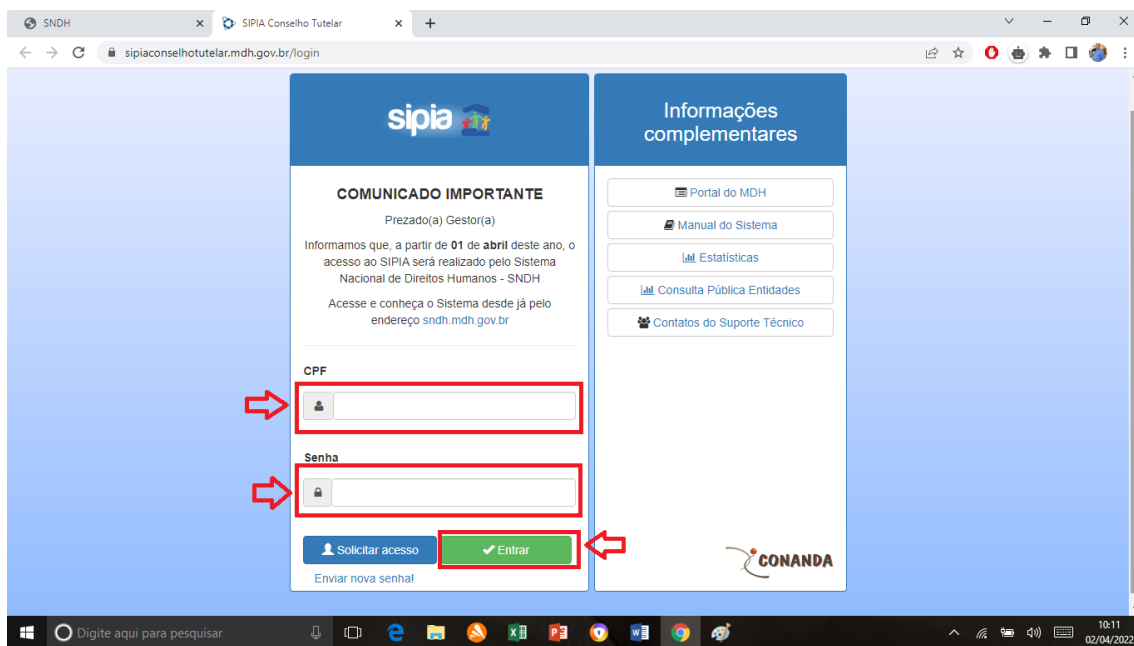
SNDH
SIPIA Conselho Tutelar
sipiaconselhotutelar.mdh.gov.br/login

sipia

COMUNICADO IMPORTANTE

Prezado(a) Gestor(a)

Informamos que, a partir de **01** de **abril** deste ano, o acesso ao SIPIA será realizado pelo Sistema Nacional de Direitos Humanos - SNDH

Acesse e conheça o Sistema desde já pelo endereço sndh.mdh.gov.br

CPF

Senha

Solicitar acesso
Entrar

Enviar nova senha!

Informações complementares

Portal do MDH
Manual do Sistema
Estatísticas
Consulta Pública Entidades
Contatos do Suporte Técnico

CONANDA

Digite aqui para pesquisar
10:11
02/04/2022